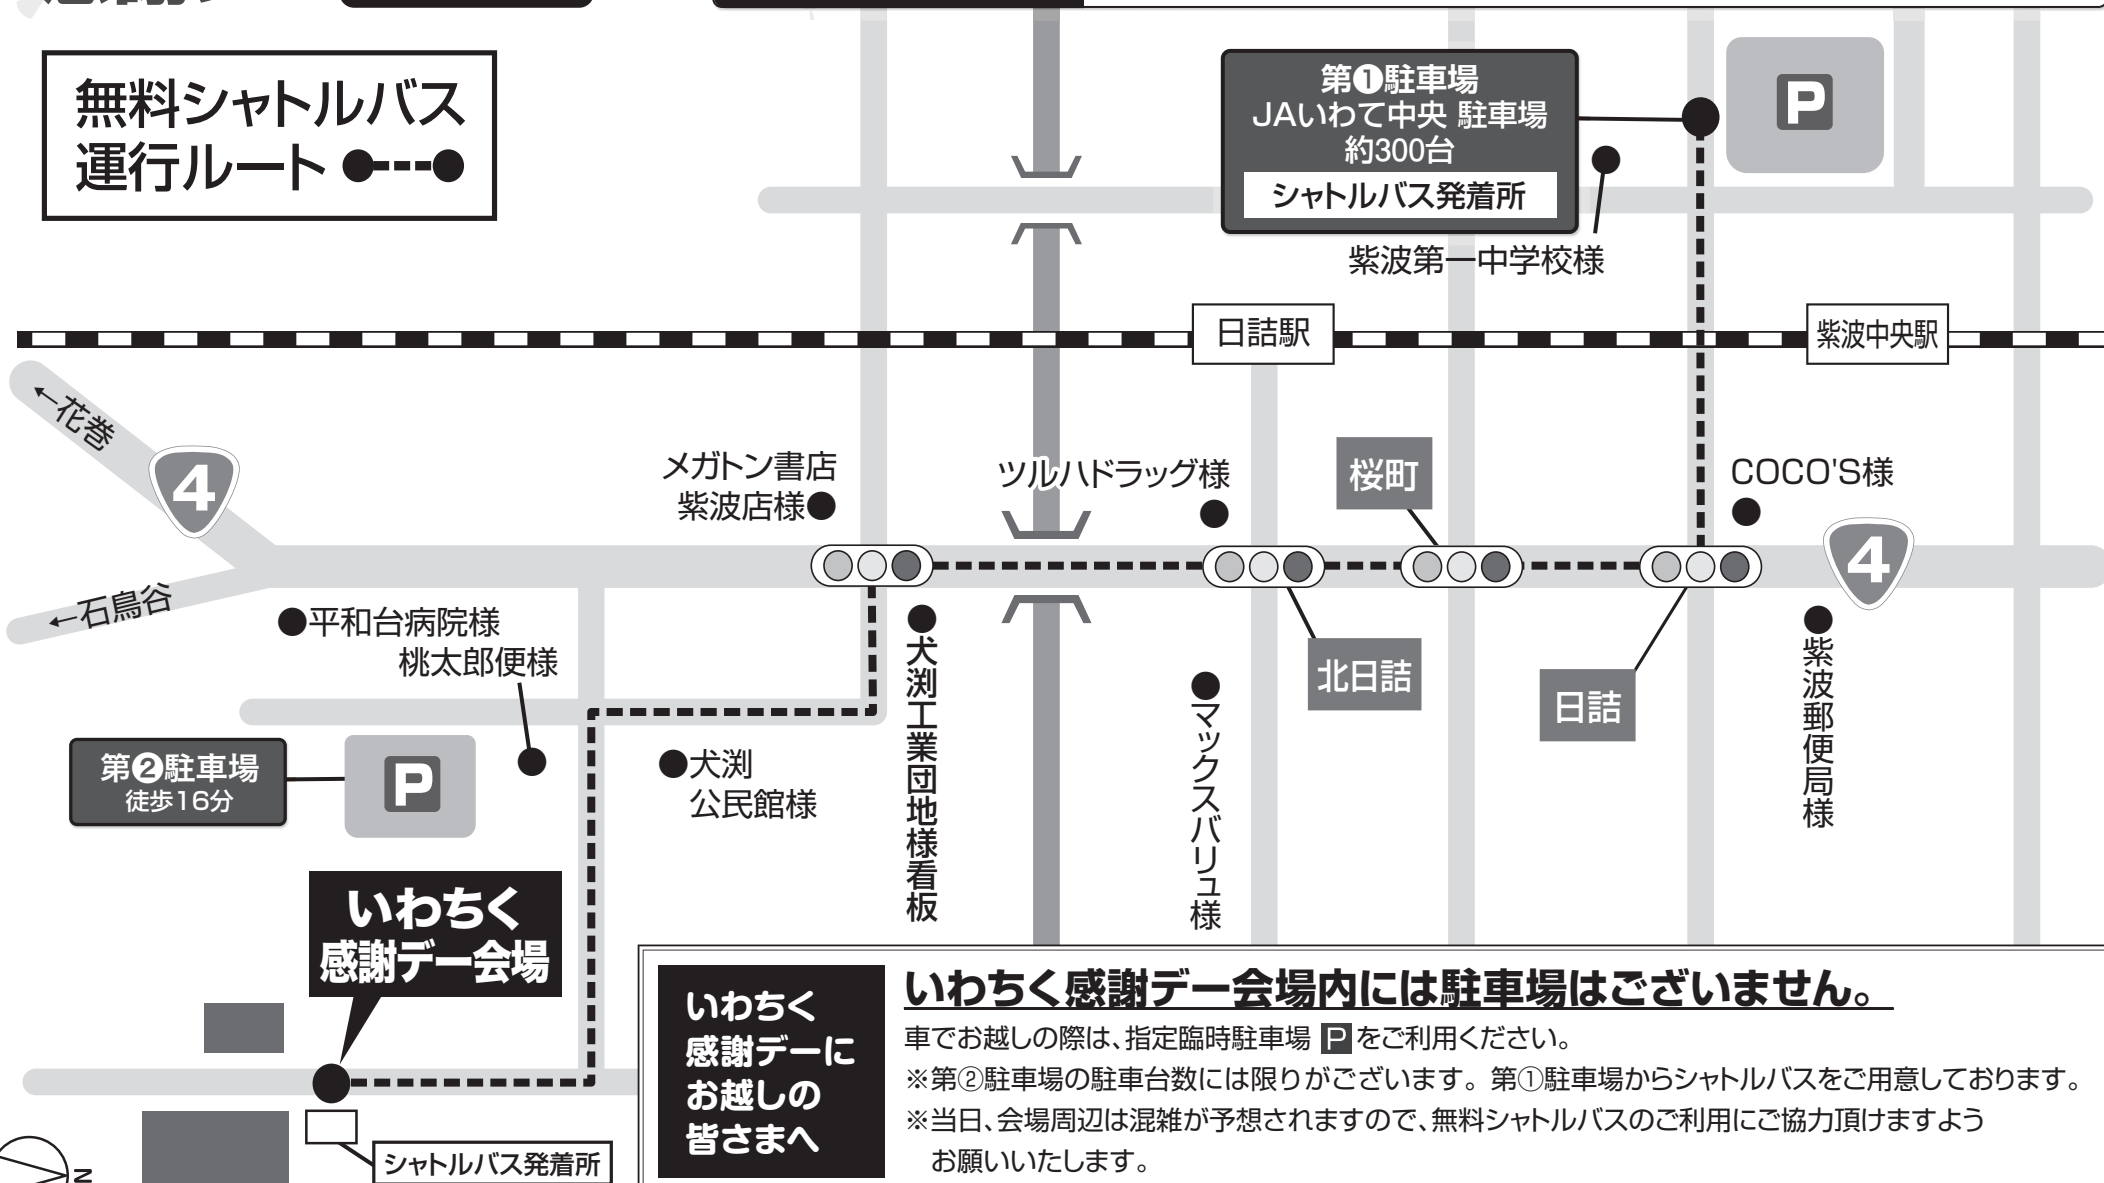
無料シャトルバス
運行ルート

第❶駐車場
JAいわて中央 駐車場
約300台
シャトルバス発着所

紫波第一中学校様

日詰駅

紫波中央駅

←花巻

4

←石鳥谷

メガトン書店
紫波店様

ツルハドラッグ様

桜町

COCO'S様

4

平和台病院様
桃太郎便様

犬渕工業団地様看板

マックスバリュ様

北日詰

日詰

紫波郵便局様

第❷駐車場
徒歩16分

犬渕
公民館様

いわちく
感謝デー会場

シャトルバス発着所

N

いわちく
感謝デーに
お越しの
皆さまへ

いわちく感謝デー会場内には駐車場はございません。

車でお越しの際は、指定臨時駐車場 P をご利用ください。
※第②駐車場の駐車台数には限りがございます。第①駐車場からシャトルバスをご用意しております。
※当日、会場周辺は混雑が予想されますので、無料シャトルバスのご利用にご協力頂けますようお願いいたします。